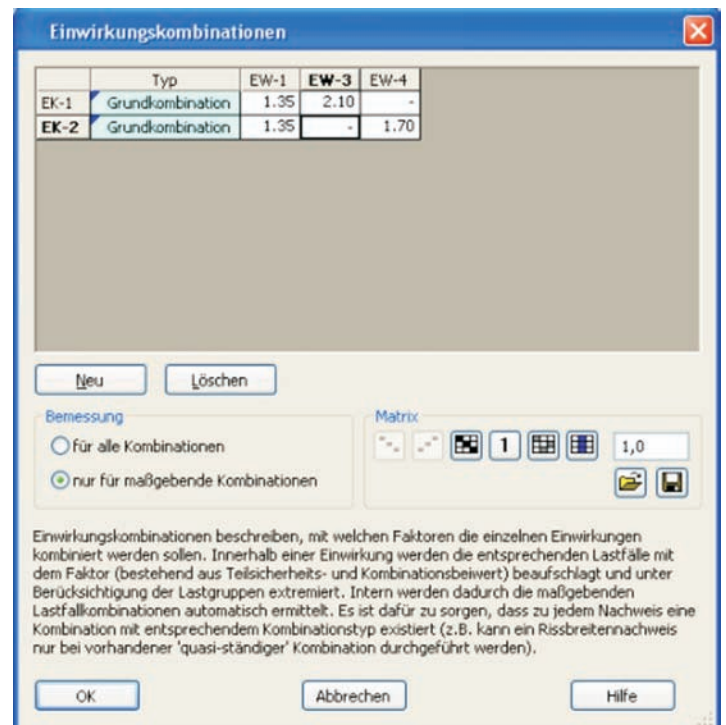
Einwirkungskombinationen

| | Typ | EW-1 | EW-3 | EW-4 |
|---|---|---|---|---|
| EK-1 | Grundkombination | 1.35 | 2.10 | - |
| EK-2 | Grundkombination | 1.35 | - | 1.70 |

Neu Löschen

Bemessung
für alle Kombinationen
nur für maßgebende Kombinationen

Matrix
1
1,0

Einwirkungskombinationen beschreiben, mit welchen Faktoren die einzelnen Einwirkungen kombiniert werden sollen. Innerhalb einer Einwirkung werden die entsprechenden Lastfälle mit dem Faktor (bestehend aus Teilsicherheits- und Kombinationsbeiwert) beaufschlagt und unter Berücksichtigung der Lastgruppen extremiert. Intern werden dadurch die maßgebenden Lastfallkombinationen automatisch ermittelt. Es ist dafür zu sorgen, dass zu jedem Nachweis eine Kombination mit entsprechendem Kombinationstyp existiert (z.B. kann ein Rissbreitennachweis nur bei vorhandener 'quasi-ständiger' Kombination durchgeführt werden).

OK Abbrechen Hilfe